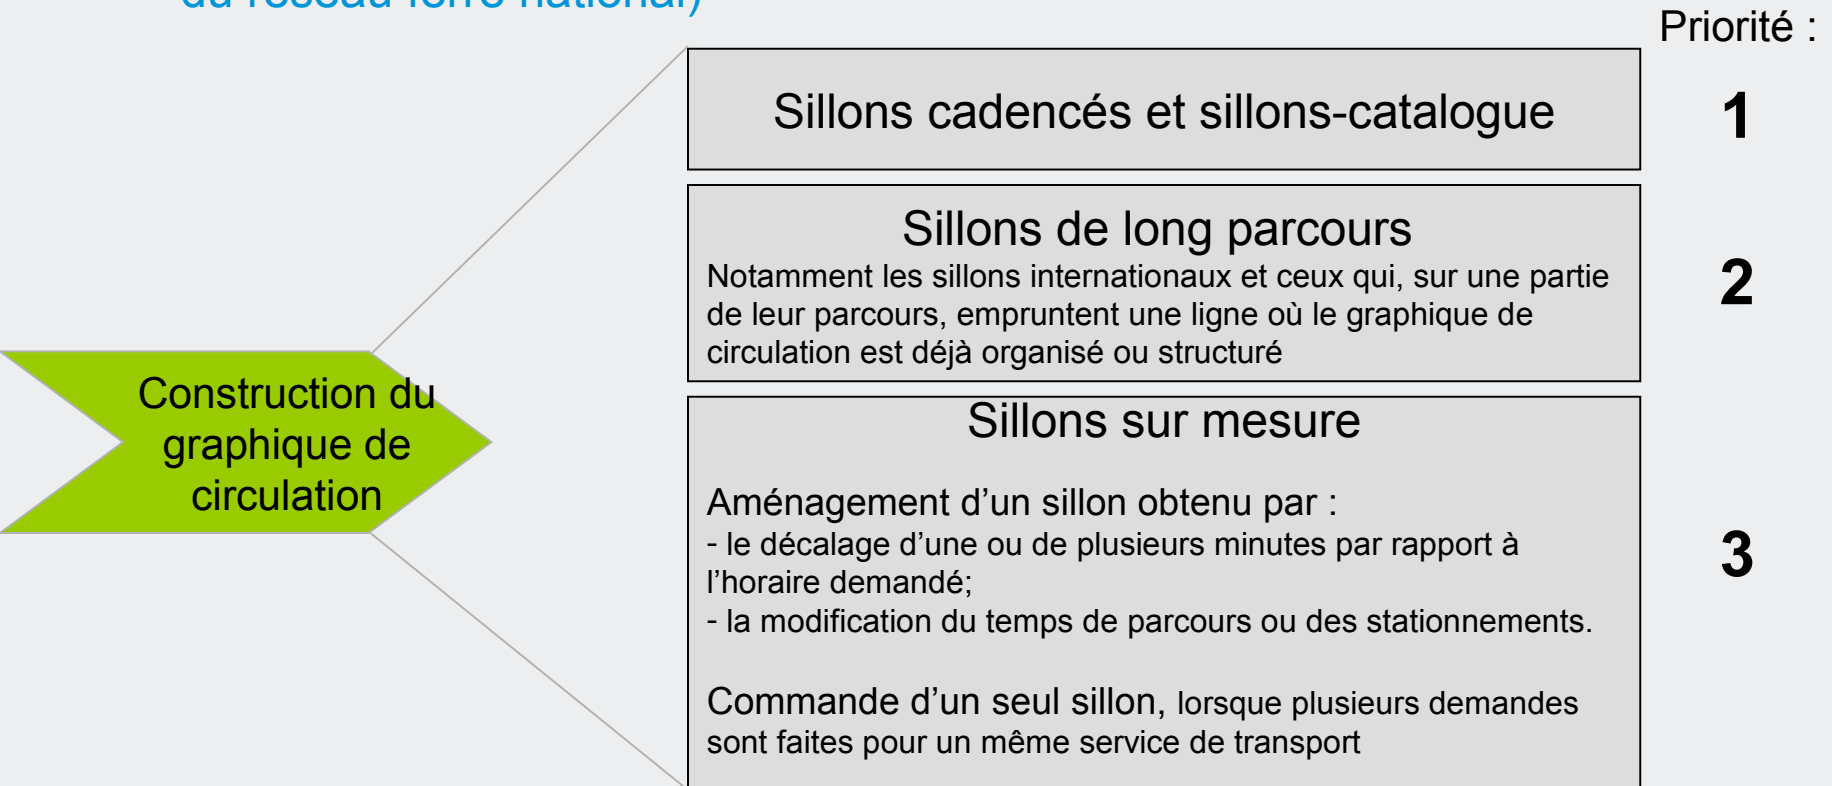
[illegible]

Priorité :

Construction du graphique de circulation

Sillons cadencés et sillons-catalogue

1

Sillons de long parcours

Notamment les sillons internationaux et ceux qui, sur une partie de leur parcours, empruntent une ligne où le graphique de circulation est déjà organisé ou structuré

2

Sillons sur mesure

Aménagement d'un sillon obtenu par :
- le décalage d'une ou de plusieurs minutes par rapport à l'horaire demandé;
- la modification du temps de parcours ou des stationnements.

Commande d'un seul sillon, lorsque plusieurs demandes sont faites pour un même service de transport

3